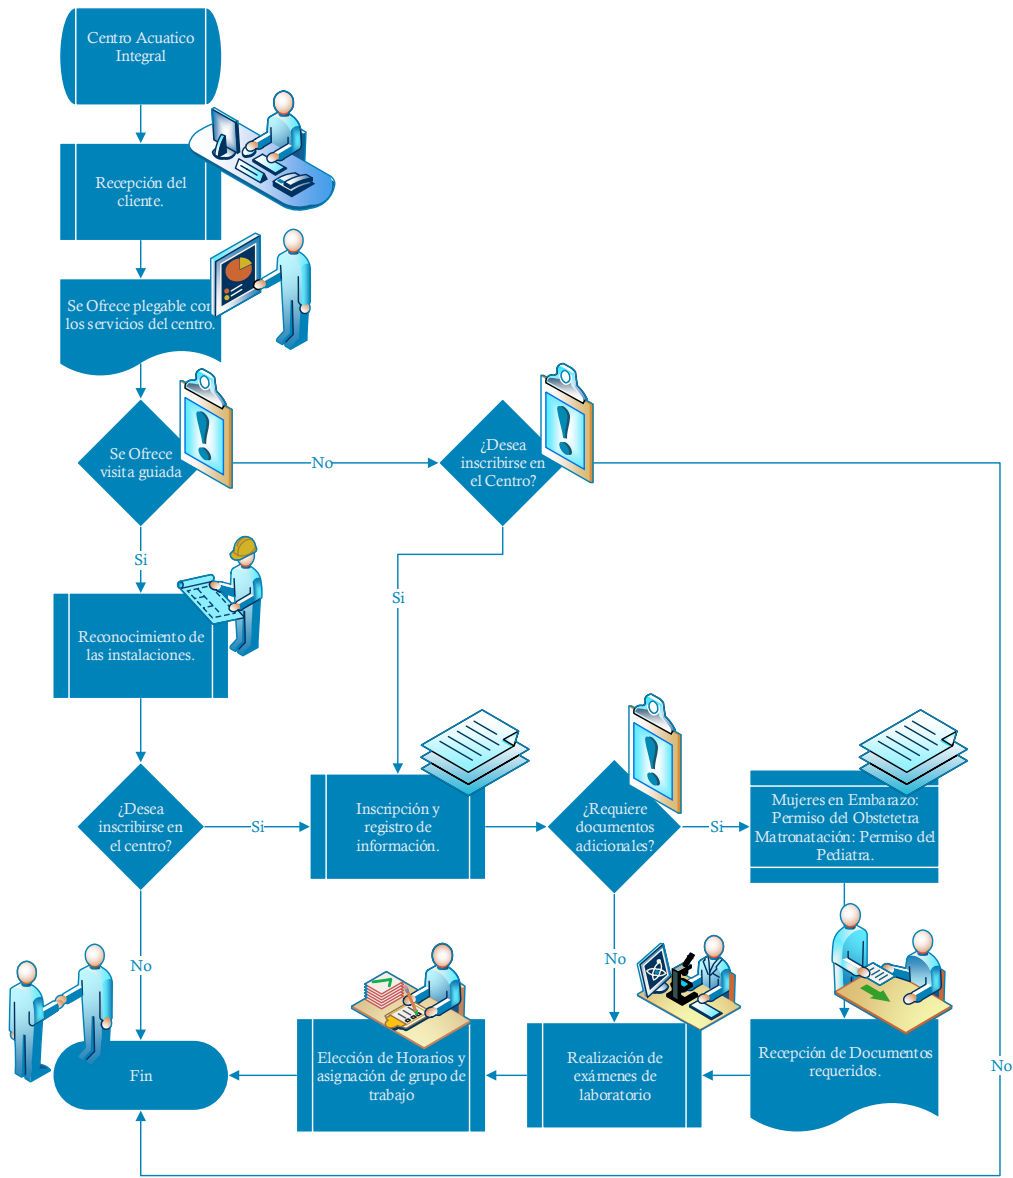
Centro Acuatico Integral

Recepción del cliente.

Se Ofrece plegable con los servicios del centro.

Se Ofrece visita guiada

No

¿Desea inscribirse en el Centro?

Si

Si

Reconocimiento de las instalaciones.

¿Desea inscribirse en el centro?

Si

Inscripción y registro de información.

¿Requiere documentos adicionales?

Si

Mujeres en Embarazo: Permiso del Obstetetra Matronatación: Permiso del Pediatra.

No

No

Recepción de Documentos requeridos.

Realización de exámenes de laboratorio

Elección de Horarios y asignación de grupo de trabajo

Fin

No